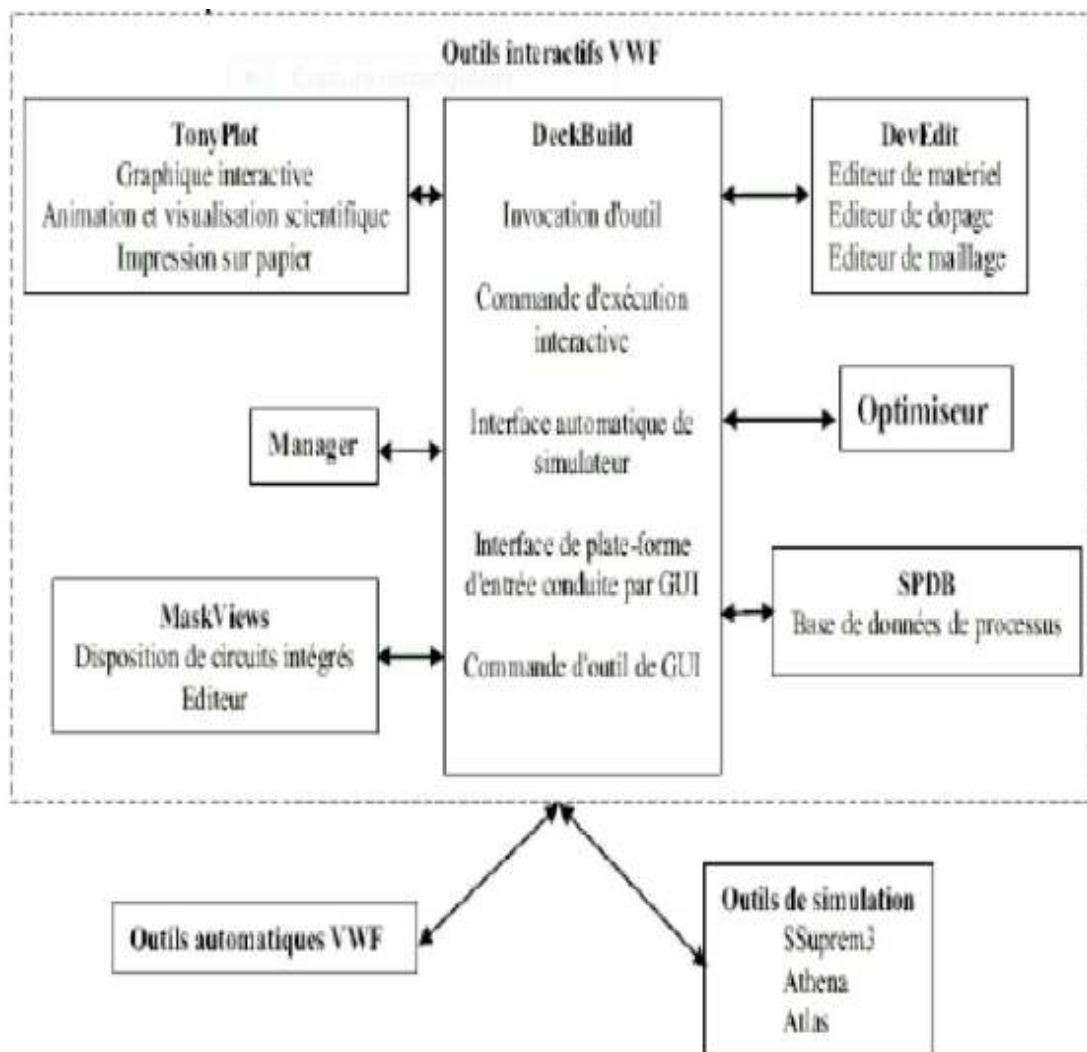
Outils interactifs VWF

TonyPlot
Graphique interactive
Animation et visualisation scientifique
Impression sur papier

DeckBuild
Invocation d'outil
Commande d'exécution interactive
Interface automatique de simulateur
Interface de plate-forme d'entrée conduite par GUI
Commande d'outil de GUI

DevEdit
Editeur de matériel
Editeur de dopage
Editeur de maillage

Optimiseur

Manager

MaskViews
Disposition de circuits intégrés
Editeur

SPDB
Base de données de processus

Outils automatiques VWF

Outils de simulation
SSuprem3
Athena
Atlas